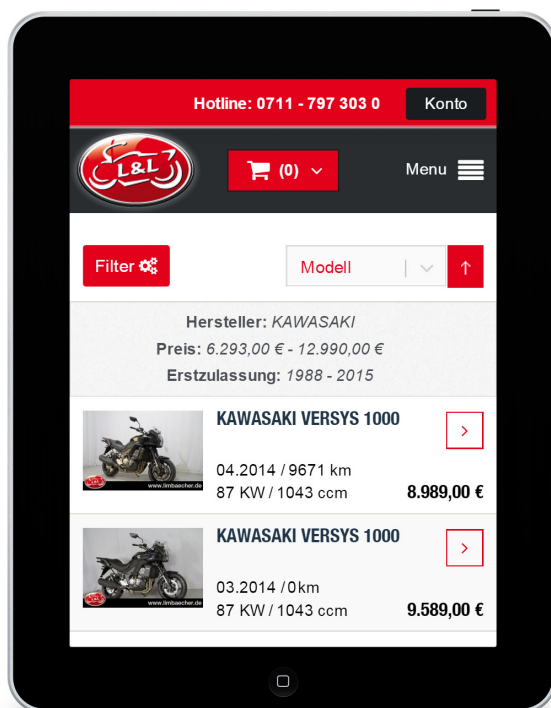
Hotline: 0711 - 797 303 0 Konto

L&L

(0)

Menu

Filter

Modell

Hersteller: KAWASAKI
Preis: 6.293,00 € - 12.990,00 €
Erstzulassung: 1988 - 2015

L&L www.limbaecher.de

KAWASAKI VERSYS 1000

04.2014 / 9671 km
87 KW / 1043 ccm
8.989,00 €

L&L www.limbaecher.de

KAWASAKI VERSYS 1000

03.2014 / 0km
87 KW / 1043 ccm
9.589,00 €